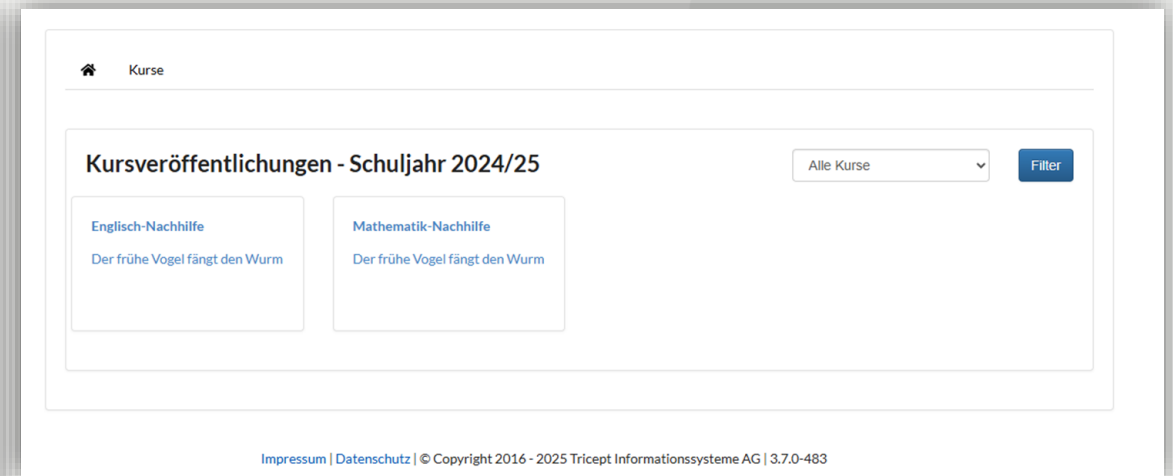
Kurse

Kursveröffentlichungen - Schuljahr 2024/25

Alle Kurse

Filter

Englisch-Nachhilfe

Der frühe Vogel fängt den Wurm

Mathematik-Nachhilfe

Der frühe Vogel fängt den Wurm

Impressum | Datenschutz | © Copyright 2016 - 2025 Tricept Informationssysteme AG | 3.7.0-483